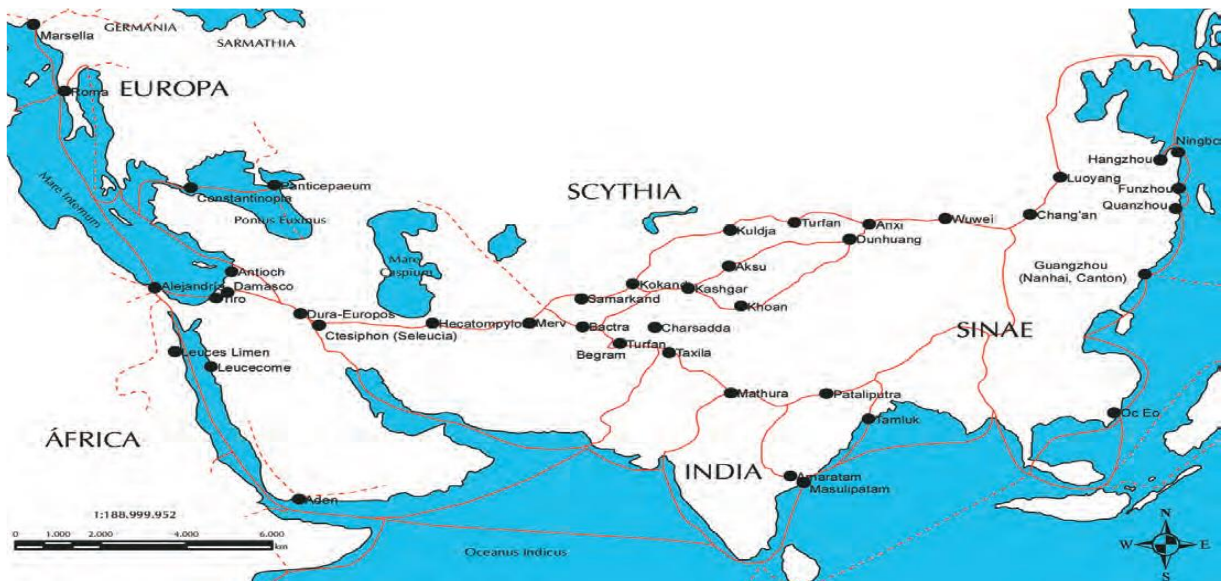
Marsella
GERMANIA
SARMATHIA
Roma
EUROPA
Mare Internum
Constantinopla
Panticepaeum
Pontus Euxinus
Mare Caspium
SCYTHIA
Antioch
Alejandria
Damasco
Tiro
Dura-Europos
Ctesiphon (Seleucia)
Hecatompylos
Merv
Samarkand
Bactra
Begram
Turfan
Kokand
Kashgar
Aksu
Khoan
Charsadda
Taxila
Kuldja
Turfan
Anxi
Dunhuang
Wuwei
Chang'an
Luoyang
Hangzhou
Ningbo
Funzhou
Quanzhou
Guangzhou (Nanhai, Canton)
SINAE
Leuces Limen
Leucecome
ÁFRICA
Mathura
Pataliputra
Tamluk
INDIA
Amaratam
Masulipatam
Oc Eo
Aden
1:188.999.952
0 1.000 2.000 4.000 6.000 km
Oceanus Indicus
N
W
E
S